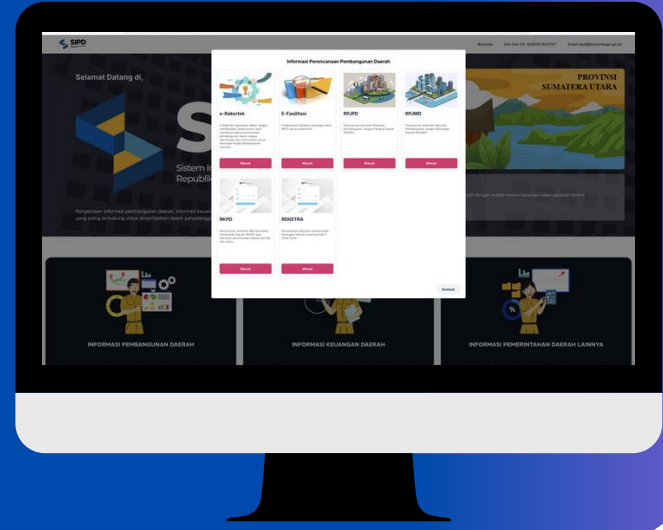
SIPD

Beranda

Selamat Datang di,

S

Sistem I
Republik

PROVINSI SUMATERA UTARA

Informasi Perencanaan Pembangunan Daerah

e-Rakortek

E-Fasilitasi

RPJPD

RPJMD

Masuk

Masuk

Masuk

Masuk

RKPD

RENSTRA

Masuk

Masuk

Tutup

INFORMASI PEMBANGUNAN DAERAH

INFORMASI KEUANGAN DAERAH

INFORMASI PEMERINTAHAN DAERAH LAINNYA